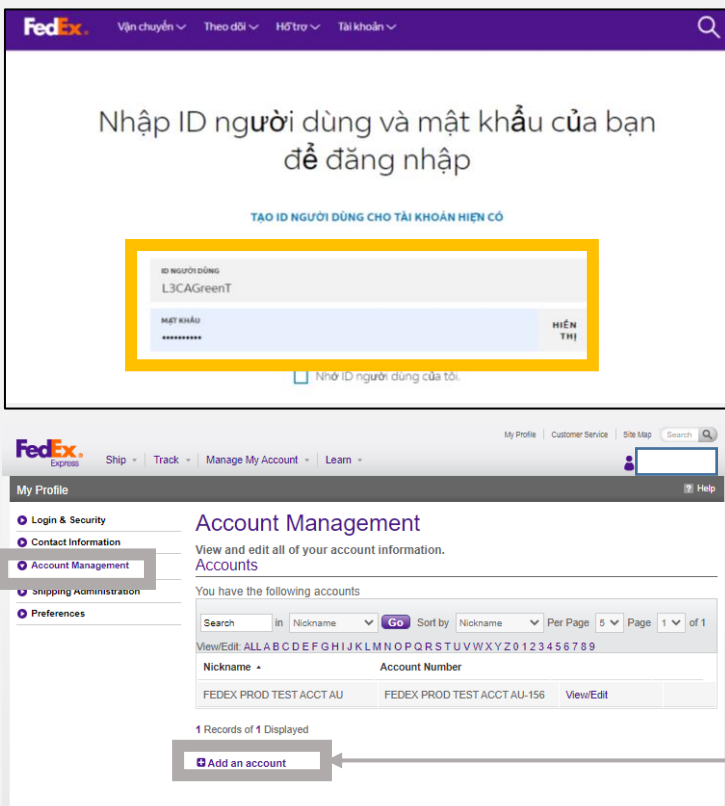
FedEx. Vận chuyển Theo dõi Hỗ trợ Tài khoản

Nhập ID người dùng và mật khẩu của bạn để đăng nhập

TẠO ID NGƯỜI DÙNG CHO TÀI KHOẢN HIỆN CÓ

ID NGƯỜI DÙNG
L3CAGreenT

MẬT KHẨU
••••••••••
HIỂN THỊ

Nhớ ID người dùng của tôi.

FedEx. Express
My Profile | Customer Service | Site Map | Search
Ship | Track | Manage My Account | Learn

My Profile
Help

Login & Security
Contact Information
Account Management
Shipping Administration
Preferences

Account Management
View and edit all of your account information.
Accounts
You have the following accounts

Search in Nickname Go Sort by Nickname Per Page 5 Page 1 of 1
View/Edit: ALL A B C D E F G H I J K L M N O P Q R S T U V W X Y Z 0 1 2 3 4 5 6 7 8 9

| Nickname | Account Number | |
|---|---|---|
| FEDEX PROD TEST ACCT AU | FEDEX PROD TEST ACCT AU-156 | View/Edit |

1 Records of 1 Displayed

Add an account